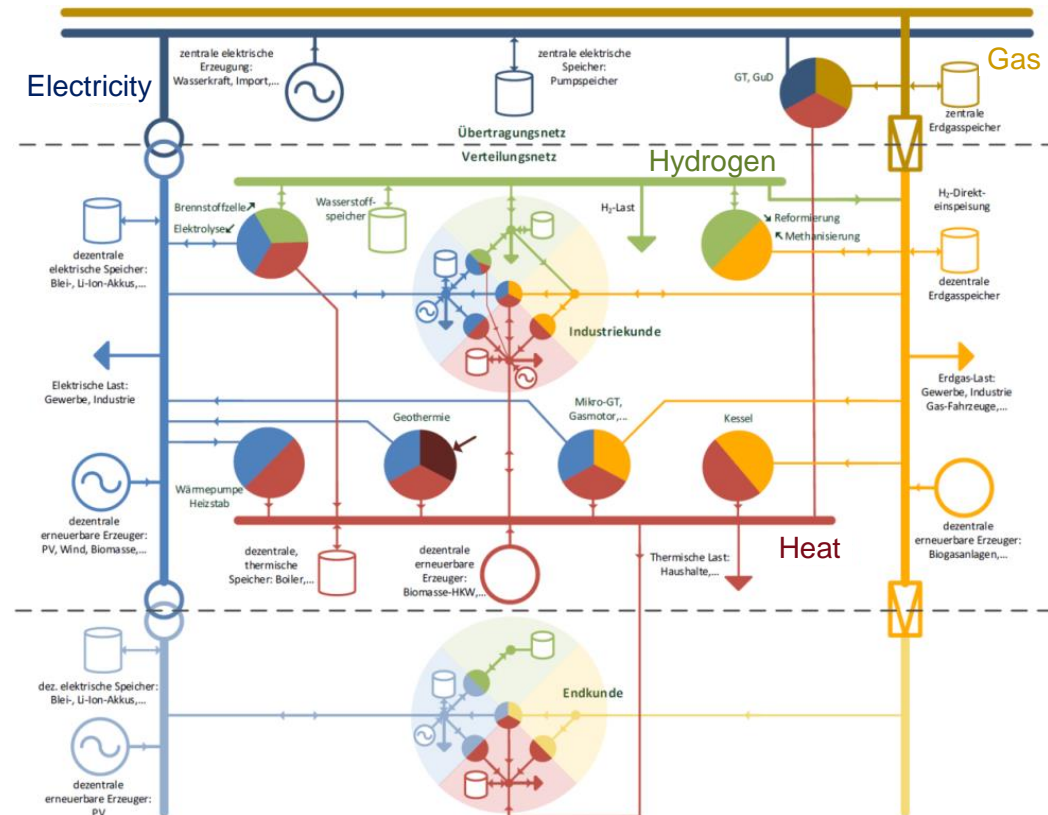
zentrale elektrische Erzeugung: Wasserkraft, Import,...

zentrale elektrische Speicher: Pumpspeicher

GT, GuD

Gas

Electricity

zentrale Erdgasspeicher

Übertragungsnetz

Verteilungsnetz

Hydrogen

Brennstoffzelle

Elektrolyse

Wasserstoffspeicher

$H_2$-Last

Reformierung

Methanisierung

$H_2$-Direkteinspeisung

dezentrale elektrische Speicher: Blei-, Li-Ion-Akkus,...

dezentrale Erdgasspeicher

Industriekunde

Elektrische Last: Gewerbe, Industrie

Erdgas-Last: Gewerbe, Industrie Gas-Fahrzeuge,...

Geothermie

Mikro-GT, Gasmotor,...

Kessel

dezentrale erneuerbare Erzeuger: PV, Wind, Biomasse,...

Wärmepumpe Heizstab

dezentrale erneuerbare Erzeuger: Biogasanlagen,...

dezentrale, thermische Speicher: Boiler,...

dezentrale erneuerbare Erzeuger: Biomasse-HKW,...

Thermische Last: Haushalte,...

Heat

dez. elektrische Speicher: Blei-, Li-Ion-Akkus,...

Endkunde

dezentrale erneuerbare Erzeuger: PV